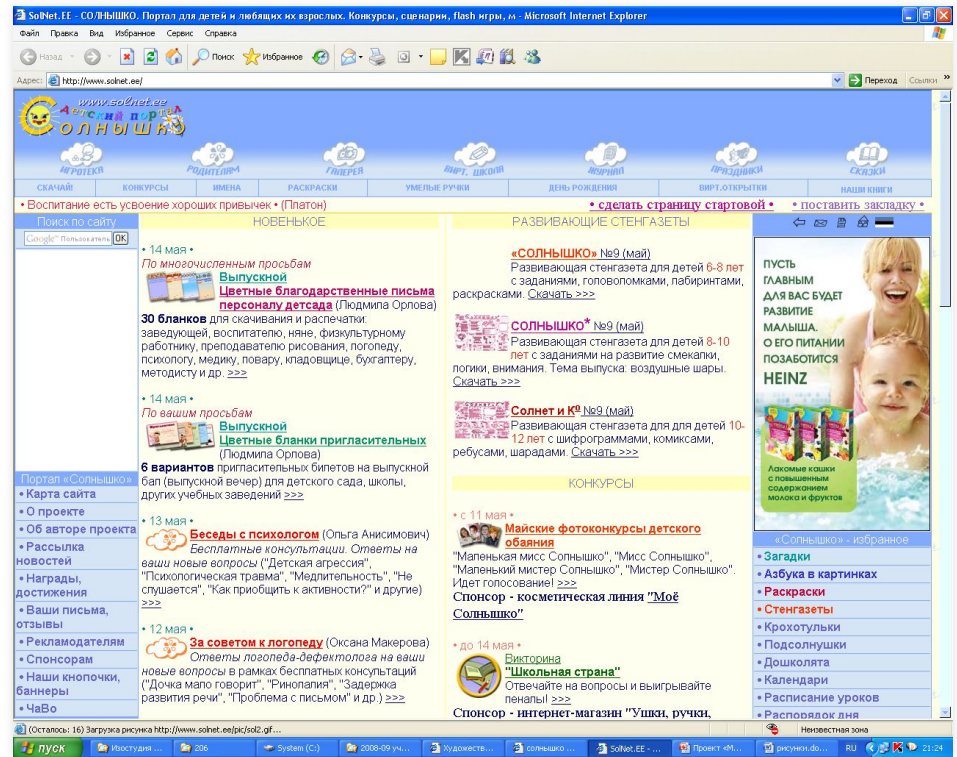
SolNet.EE - СОЛНЫШКО. Портал для детей и любящих их взрослых. Конкурсы, сценарии, flash игры, м - Microsoft Internet Explorer

Файл Правка Вид Избранное Сервис Справка

Назад Поиск Избранное

Адрес: http://www.solnet.ee/ Переход Ссылки

www.solnet.ee
Детский портал
СОЛНЫШКО

ИГРОТЕКА РОДИТЕЛЯМ ГАЛЕРЕЯ ВИРТ. ШКОЛА ЖУРНАЛ ПРАЗДНИКИ СКАЗКИ

СКАЧАЙ! КОНКУРСЫ ИМЕНА РАСКРАСКИ УМЕЛЫЕ РУЧКИ ДЕНЬ РОЖДЕНИЯ ВИРТ.ОТКРЫТКИ НАШИ КНИГИ

• Воспитание есть усвоение хороших привычек • (Платон) • сделать страницу стартовой • • поставить закладку •

Поиск по сайту
Google Пользовательск OK

Портал «Солнышко»
• Карта сайта
• О проекте
• Об авторе проекта
• Рассылка новостей
• Награды, достижения
• Ваши письма, отзывы
• Рекламодателям
• Спонсорам
• Наши кнопочки, баннеры
• ЧаВо

НОВЕНЬКОЕ

• 14 мая •
По многочисленным просьбам
Выпускной
Цветные благодарственные письма персоналу детсада (Людмила Орлова)
30 бланков для скачивания и распечатки: заведующей, воспитателю, няне, физкультурному работнику, преподавателю рисования, логопеду, психологу, медику, повару, кладовщице, бухгалтеру, методисту и др. >>>

• 14 мая •
По вашим просьбам
Выпускной
Цветные бланки пригласительных (Людмила Орлова)
6 вариантов пригласительных билетов на выпускной бал (выпускной вечер) для детского сада, школы, других учебных заведений >>>

• 13 мая •
Беседы с психологом (Ольга Анисимович)
Бесплатные консультации. Ответы на ваши новые вопросы ("Детская агрессия", "Психологическая травма", "Медлительность", "Не слушается", "Как приобщить к активности?" и другие) >>>

• 12 мая •
За советом к логопеду (Оксана Макерова)
Ответы логопеда-дефектолога на ваши новые вопросы в рамках бесплатных консультаций ("Дочка мало говорит", "Ринолалия", "Задержка развития речи", "Проблема с письмом" и др.) >>>

РАЗВИВАЮЩИЕ СТЕНГАЗЕТЫ

«СОЛНЫШКО» №9 (май)
Развивающая стенгазета для детей 6-8 лет с заданиями, головоломками, лабиринтами, раскрасками. Скачать >>>

СОЛНЫШКО* №9 (май)
Развивающая стенгазета для детей 8-10 лет с заданиями на развитие смекалки, логики, внимания. Тема выпуска: воздушные шары. Скачать >>>

Солнет и Ко №9 (май)
Развивающая стенгазета для для детей 10-12 лет с шифрограммами, комиксами, ребусами, шарадами. Скачать >>>

КОНКУРСЫ

• с 11 мая •
Майские фотоконкурсы детского обаяния
"Маленькая мисс Солнышко", "Мисс Солнышко", "Маленький мистер Солнышко", "Мистер Солнышко". Идет голосование! >>>
Спонсор - косметическая линия "Моё Солнышко"

• до 14 мая •
Викторина
"Школьная страна"
Отвечайте на вопросы и выигрывайте пенал! >>>
Спонсор - интернет-магазин "Ушки, ручки,

ПУСТЬ ГЛАВНЫМ ДЛЯ ВАС БУДЕТ РАЗВИТИЕ МАЛЫША. О ЕГО ПИТАНИИ ПОЗАБОТИТСЯ HEINZ
Лакомые кашки с повышенным содержанием молока и фруктов

«Солнышко» - избранное
• Загадки
• Азбука в картинках
• Раскраски
• Стенгазеты
• Крохотульки
• Подсолнушки
• Дошколята
• Календари
• Расписание уроков
• Распорядок дня

(Осталось: 16) Загрузка рисунка http://www.solnet.ee/pic/sol2.gif... Неизвестная зона

пуск Изостудия ... 206 System (C:) 2008-09 уч... Художеств... солнышко ... SolNet.EE - ... Проект «М... рисунки.do... RU 21:24